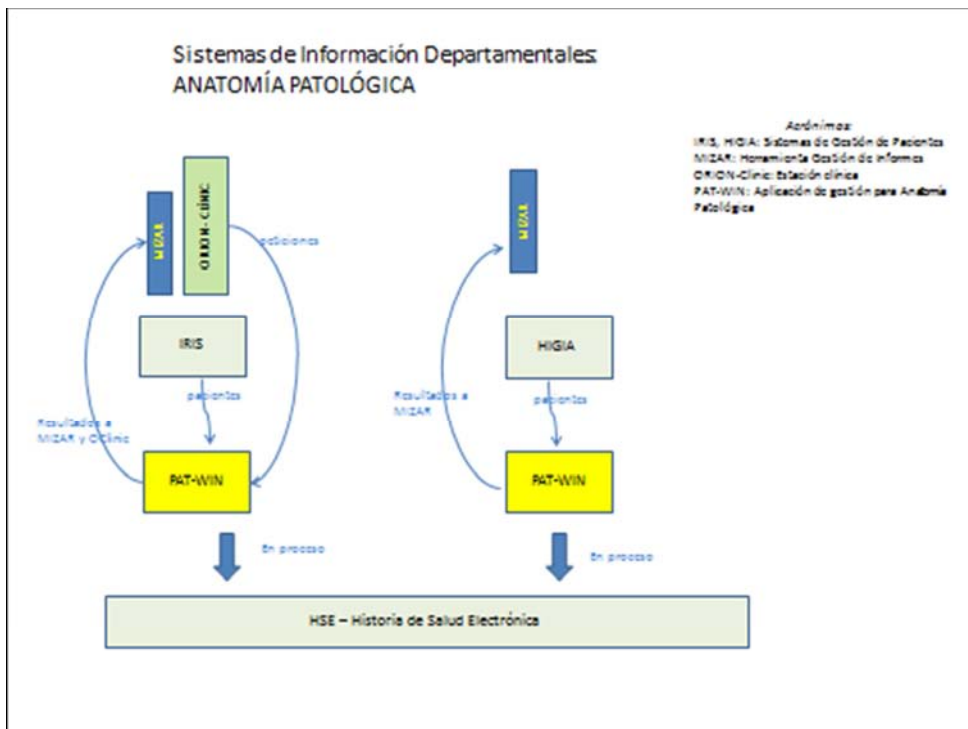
Sistemas de Información Departamentales: ANATOMÍA PATOLÓGICA

Acrónimos:
IRIS, HIGIA: Sistemas de Gestión de Pacientes
MIZAR: Herramienta Gestión de informes
ORION-Clinic: Estación clínica
PAT-WIN: Aplicación de gestión para Anatomía Patológica

MIZAR

ORION-CLINIC

peticiones

IRIS

pacientes

Resultados a MIZAR y OClinic

PAT-WIN

En proceso

MIZAR

HIGIA

Resultados a MIZAR

pacientes

PAT-WIN

En proceso

HSE – Historia de Salud Electrónica